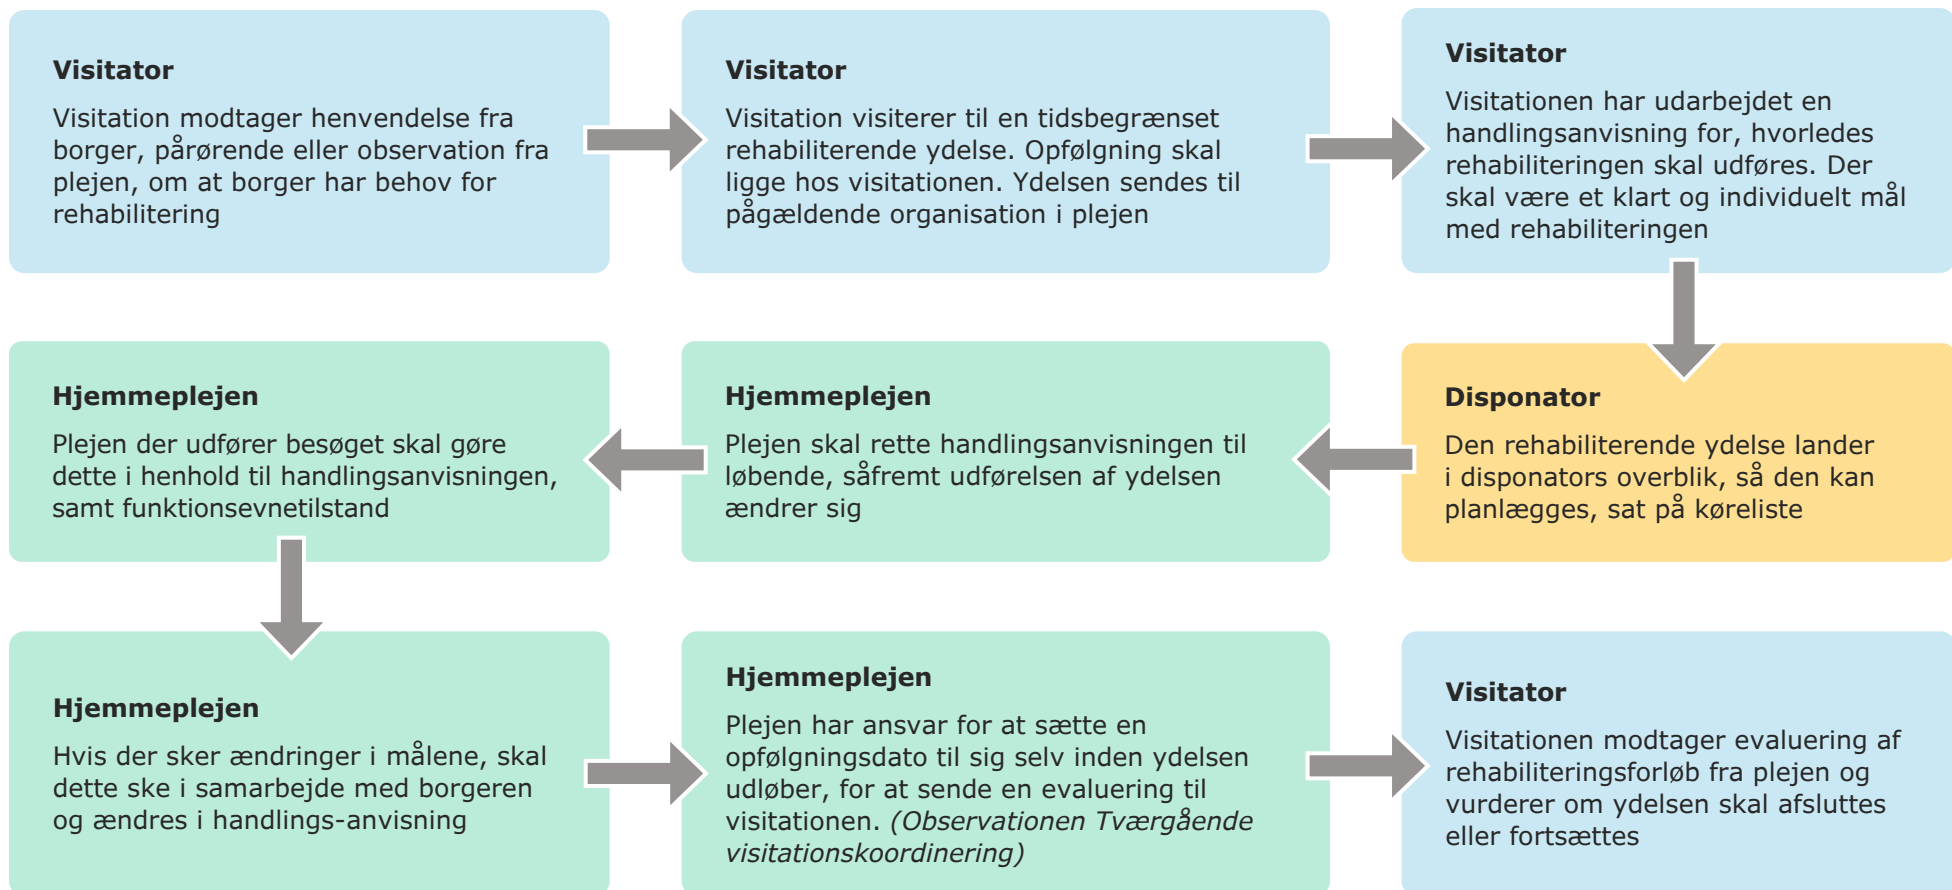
**Visitator**

Visitation modtager henvendelse fra borger, pårørende eller observation fra plejen, om at borger har behov for rehabilitering

**Visitator**

Visitation visiterer til en tidsbegrænset rehabiliterende ydelse. Opfølgning skal ligge hos visitationen. Ydelsen sendes til pågældende organisation i plejen

**Visitator**

Visitationen har udarbejdet en handlingsanvisning for, hvorledes rehabiliteringen skal udføres. Der skal være et klart og individuelt mål med rehabiliteringen

**Disponator**

Den rehabiliterende ydelse lander i disponators overblik, så den kan planlægges, sat på køreliste

**Hjemmeplejen**

Plejen skal rette handlingsanvisningen til løbende, såfremt udførelsen af ydelsen ændrer sig

**Hjemmeplejen**

Plejen der udfører besøget skal gøre dette i henhold til handlingsanvisningen, samt funktionsevnetilstand

**Hjemmeplejen**

Hvis der sker ændringer i målene, skal dette ske i samarbejde med borgeren og ændres i handlings-anvisning

**Hjemmeplejen**

Plejen har ansvar for at sætte en opfølgningsdato til sig selv inden ydelsen udløber, for at sende en evaluering til visitationen. *(Observationen Tværgående visitationskoordinering)*

**Visitator**

Visitationen modtager evaluering af rehabiliteringsforløb fra plejen og vurderer om ydelsen skal afsluttes eller fortsættes